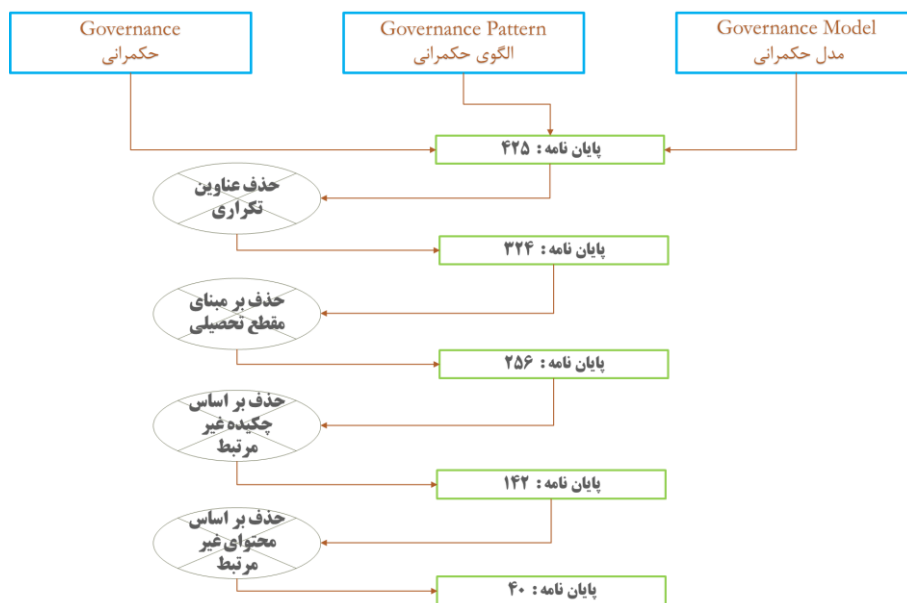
Governance
حکمرانی

Governance Pattern
الگوی حکمرانی

Governance Model
مدل حکمرانی

پایان نامه : ۴۲۵

حذف عناوین تکراری

پایان نامه : ۳۲۴

حذف بر مبنای مقطع تحصیلی

پایان نامه : ۲۵۶

حذف بر اساس چکیده غیر مرتبط

پایان نامه : ۱۴۲

حذف بر اساس محتوای غیر مرتبط

پایان نامه : ۴۰